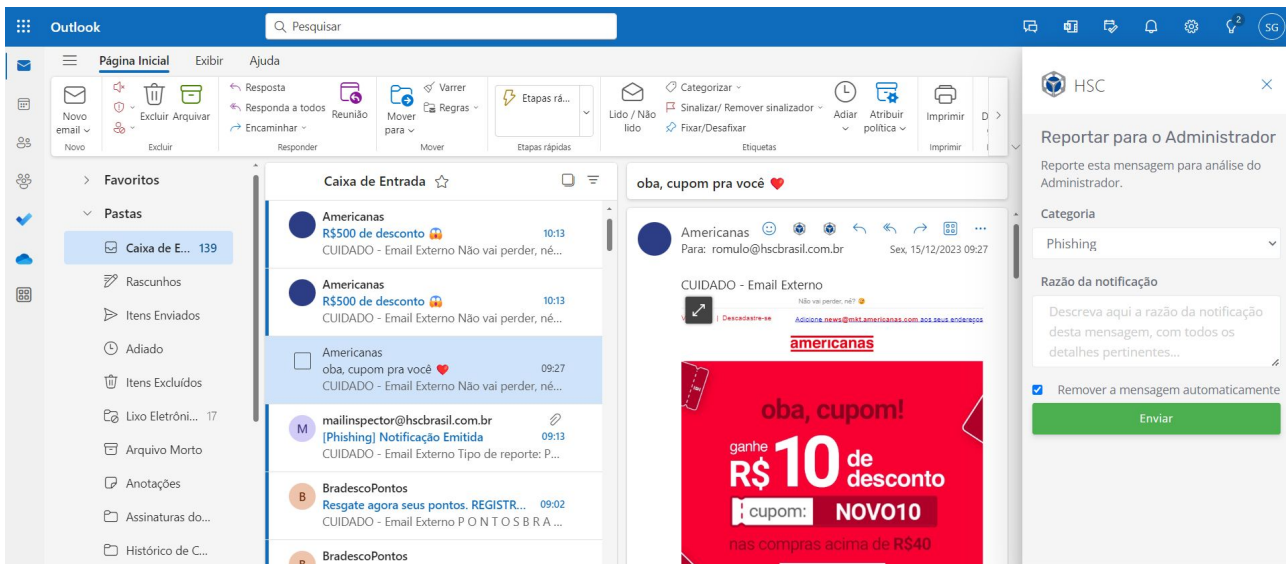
Outlook
Pesquisar
SG

Página Inicial Exibir Ajuda

Novo email
Novo
Excluir Arquivar
Excluir
Resposta
Responda a todos
Encaminhar
Reunião
Responder
Mover para
Varrer
Regras
Mover
Etapas rá...
Etapas rápidas
Lido / Não lido
Categorizar
Sinalizar/ Remover sinalizador
Fixar/Desafixar
Etiquetas
Adiar
Atribuir política
Imprimir
Imprimir

Favoritos
Pastas
Caixa de E... 139
Rascunhos
Itens Enviados
Adiado
Itens Excluídos
Lixo Eletrôni... 17
Arquivo Morto
Anotações
Assinaturas do...
Histórico de C...

Caixa de Entrada

Americanas
R$500 de desconto 10:13
CUIDADO - Email Externo Não vai perder, né...

Americanas
R$500 de desconto 10:13
CUIDADO - Email Externo Não vai perder, né...

Americanas
oba, cupom pra você 09:27
CUIDADO - Email Externo Não vai perder, né...

M mailinspector@hscbrasil.com.br
[Phishing] Notificação Emitida 09:13
CUIDADO - Email Externo Tipo de reporte: P...

B BradescoPontos
Resgate agora seus pontos. REGISTR... 09:02
CUIDADO - Email Externo P O N T O S B R A ...

BradescoPontos

oba, cupom pra você

Americanas
Para: romulo@hscbrasil.com.br
Sex, 15/12/2023 09:27

CUIDADO - Email Externo
Não vai perder, né?
| Descadastre-se Adicione news@mkt.americanas.com aos seus endereços
americanas
oba, cupom!
ganhe R$ 10 de desconto
cupom: NOVO10
nas compras acima de R$40

HSC
Reportar para o Administrador
Reporte esta mensagem para análise do Administrador.
Categoria
Phishing
Razão da notificação
Descreva aqui a razão da notificação desta mensagem, com todos os detalhes pertinentes...
Remover a mensagem automaticamente
Enviar